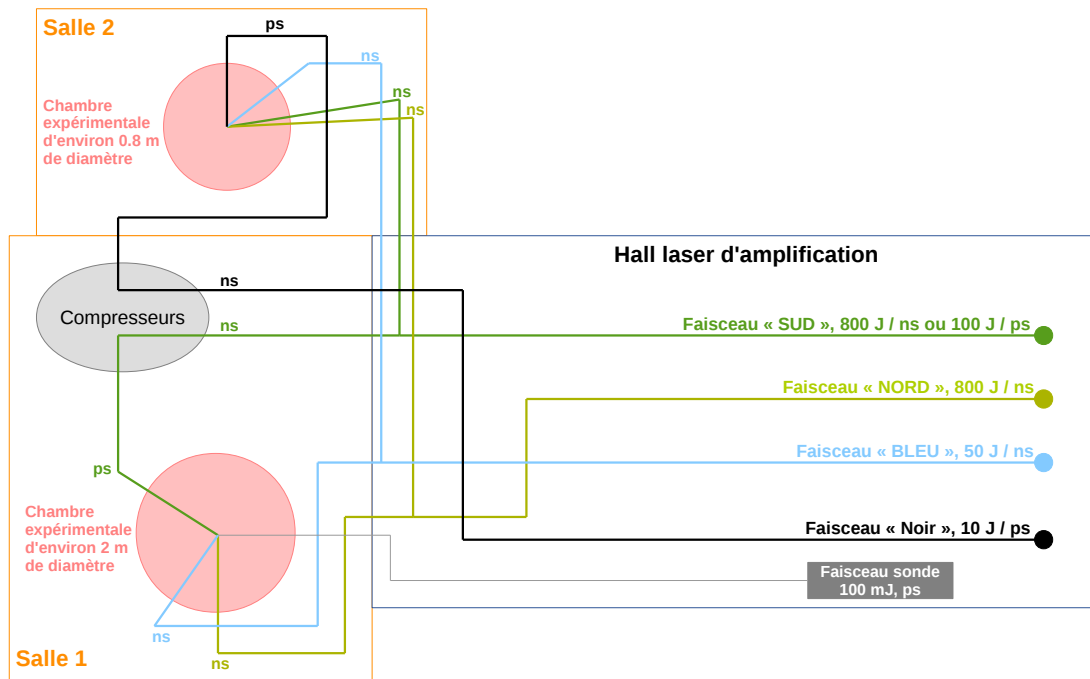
Salle 2

ps

ns

ns

ns

Chambre expérimentale d'environ 0.8 m de diamètre

Hall laser d'amplification

ns

Compresseurs

ns

Faisceau « SUD », 800 J / ns ou 100 J / ps

Faisceau « NORD », 800 J / ns

Faisceau « BLEU », 50 J / ns

ps

Chambre expérimentale d'environ 2 m de diamètre

Faisceau « Noir », 10 J / ps

Faisceau sonde 100 mJ, ps

ns

Salle 1

ns